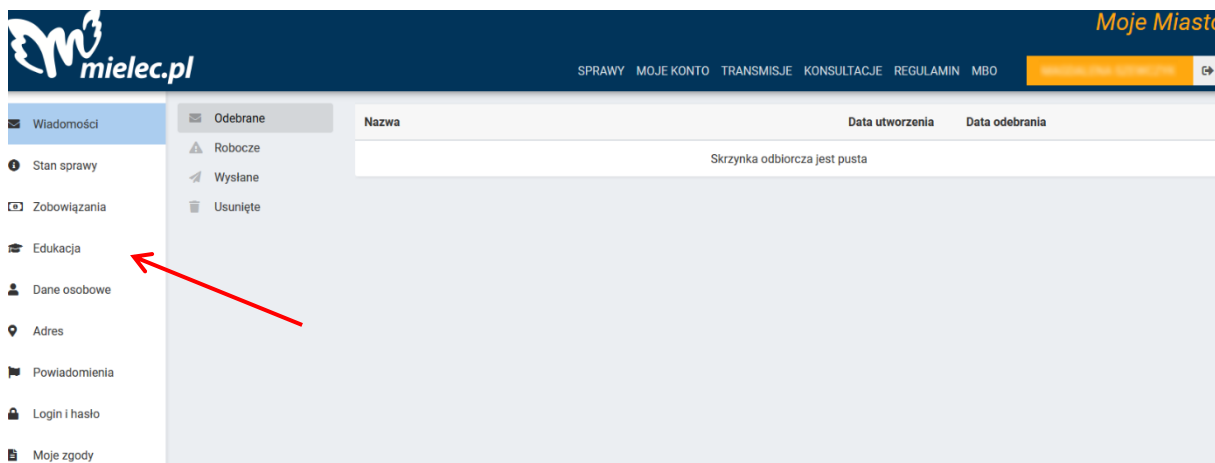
mielec.pl

Moje Miasto

SPRAWY MOJE KONTO TRANSMISJE KONSULTACJE REGULAMIN MBO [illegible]

Wiadomości
Stan sprawy
Zobowiązania
Edukacja
Dane osobowe
Adres
Powiadomienia
Login i hasło
Moje zgody

Odebrane
Robocze
Wysłane
Usunięte

| Nazwa | Data utworzenia | Data odebrania |
|---|---|---|
| Skrzynka odbiorcza jest pusta | | |